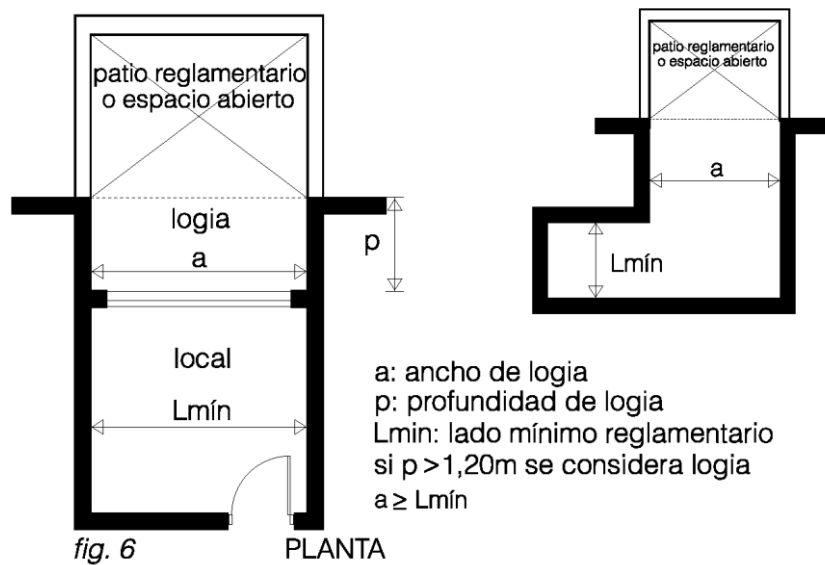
patio reglamentario o espacio abierto

logia

a

p

local

Lmín

fig. 6

PLANTA

patio reglamentario o espacio abierto

a

Lmín

a: ancho de logia
p: profundidad de logia
Lmin: lado mínimo reglamentario
si p >1,20m se considera logia
a ≥ Lmín